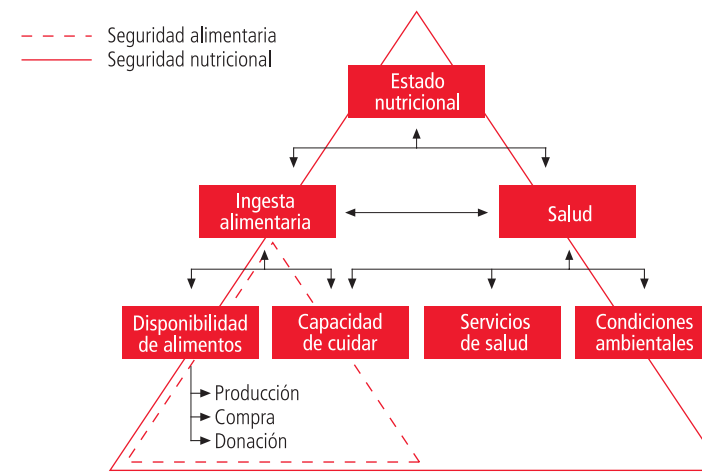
Seguridad alimentaria
Seguridad nutricional

Estado nutricional

Ingesta alimentaria

Salud

Disponibilidad de alimentos

Capacidad de cuidar

Servicios de salud

Condiciones ambientales

Producción
Compra
Donación